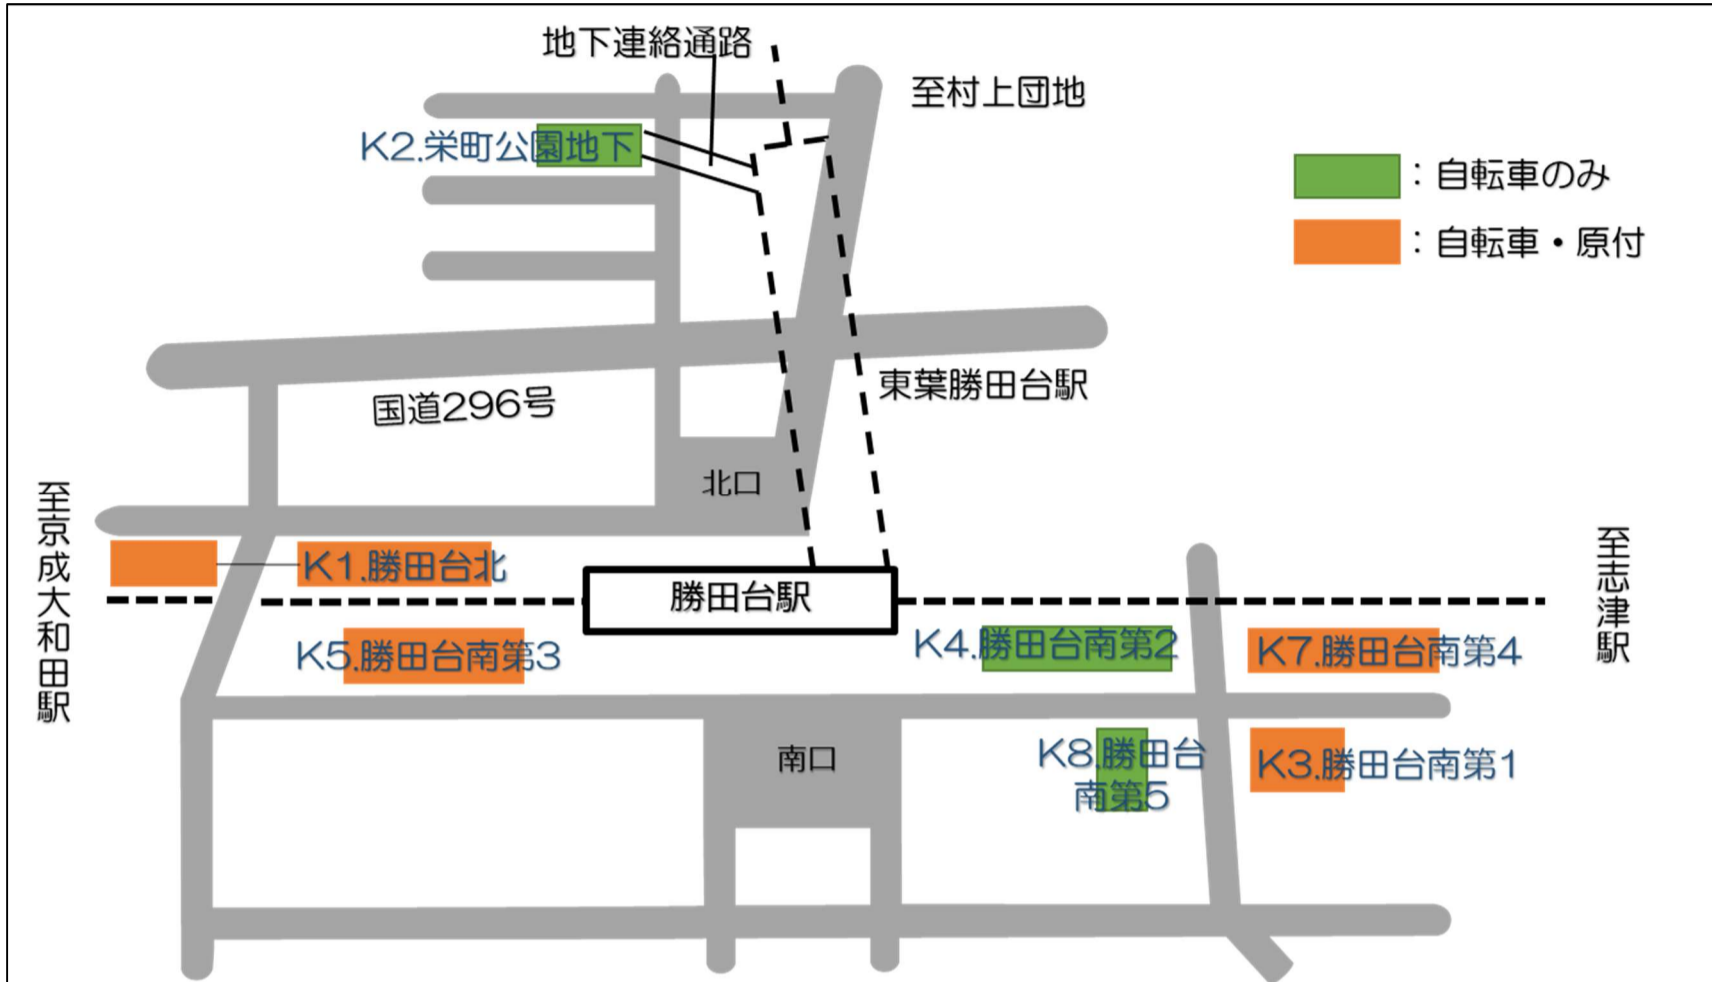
地下連絡通路

至村上団地

K2.栄町公園地下

：自転車のみ

：自転車・原付

国道296号

東葉勝田台駅

北口

至京成大和田駅

K1.勝田台北

勝田台駅

至志津駅

K5.勝田台南第3

K4.勝田台南第2

K7.勝田台南第4

南口

K8.勝田台南第5

K3.勝田台南第1